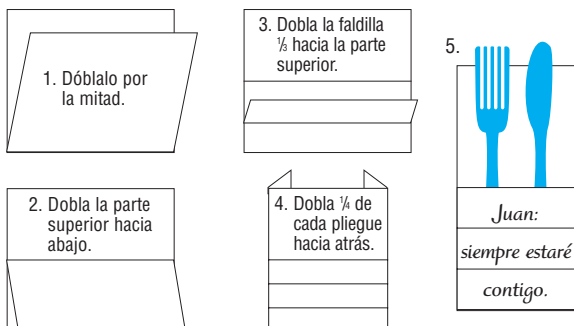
1. Dóblalo por la mitad.

2. Dobla la parte superior hacia abajo.

3. Dobla la faldilla $\frac{1}{3}$ hacia la parte superior.

4. Dobla $\frac{1}{4}$ de cada pliegue hacia atrás.

5.

Juan:
siempre estaré
contigo.